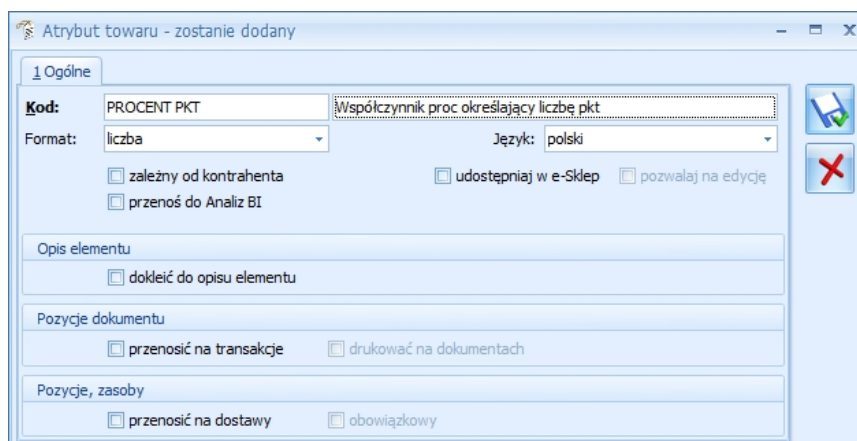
Atrybut towaru - zostanie dodany

1 Ogólne

Kod: PROCENT PKT Współczynnik proc określający liczbę pkt

Format: liczba Język: polski

zależny od kontrahenta udostępniaj w e-Sklep pozwalaj na edycję

przenoś do Analiz BI

Opis elementu

dokleić do opisu elementu

Pozycje dokumentu

przenosić na transakcje drukować na dokumentach

Pozycje, zasoby

przenosić na dostawy obowiązkowy